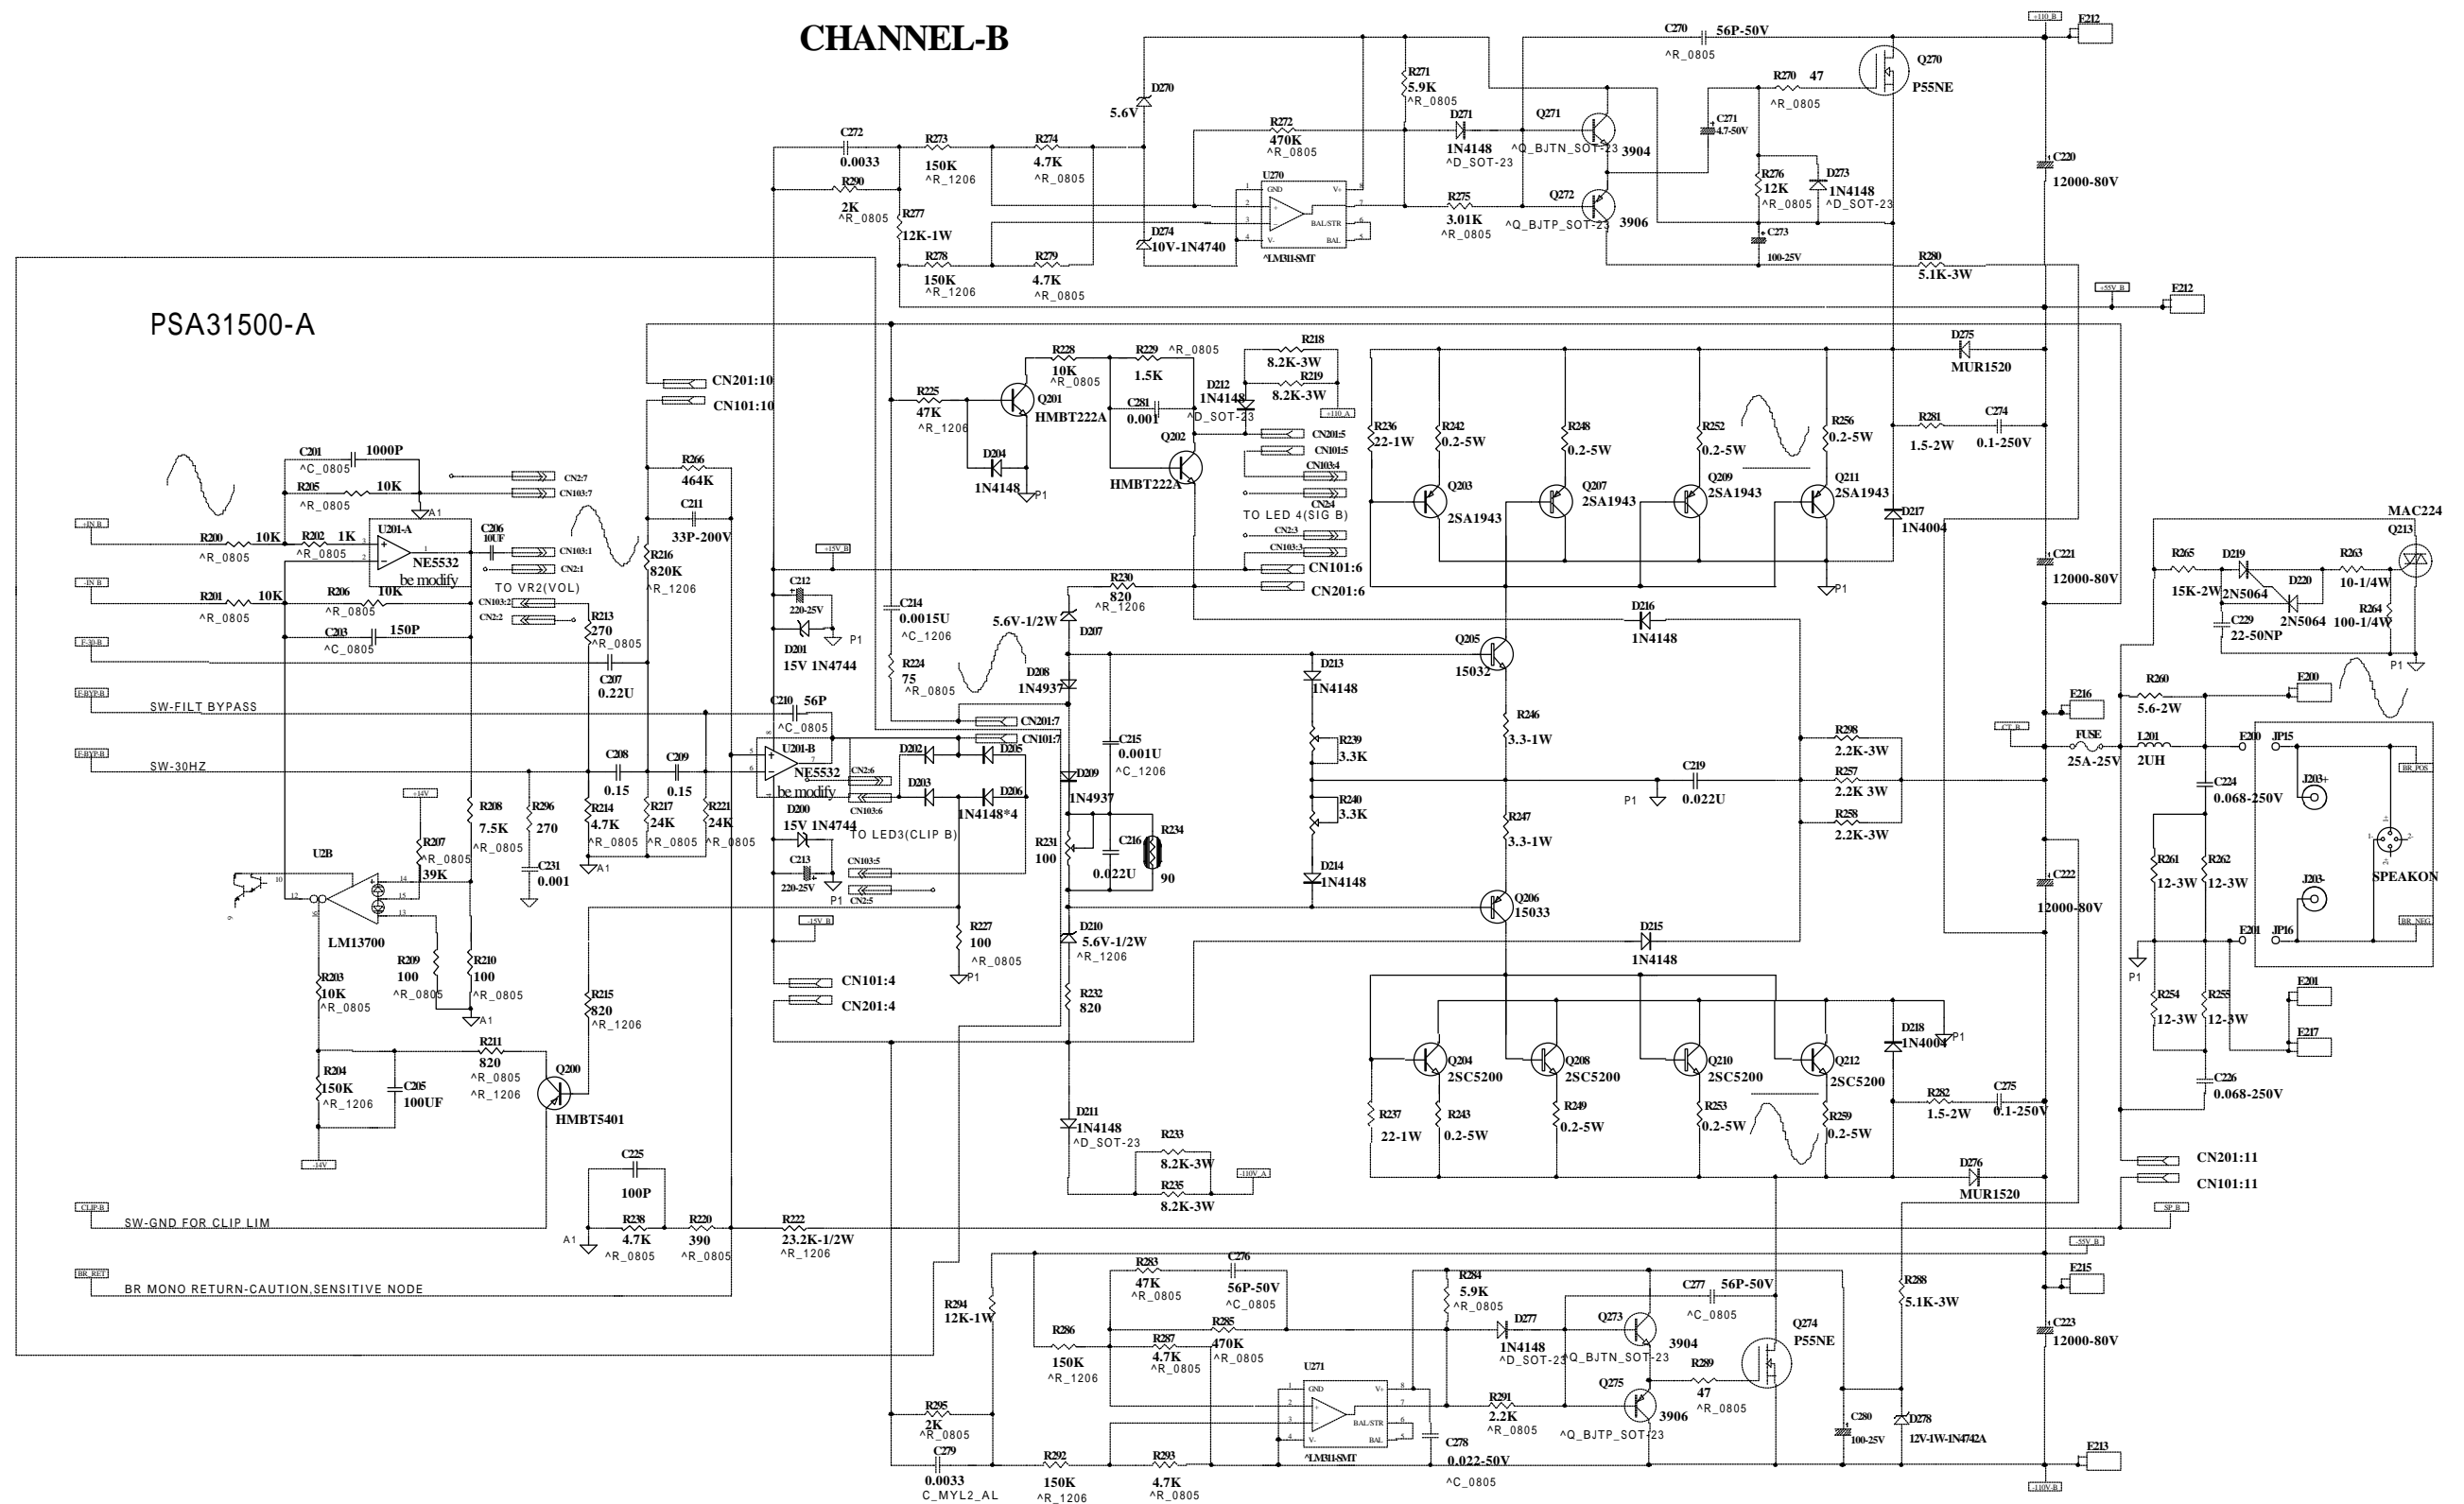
CHANNEL-B

PSA31500-A

C270 56P-50V
^R_0805
+110_B
E212
Q270
P55NE
R270 47
^R_0805
R271
5.9K
^R_0805
D270
5.6V
R272
470K
^R_0805
D271
1N4148
^D_SOT-23
R271
Q271
^Q_BJTN_SOT-23 3904
C271 4.7-50V
C220
12000-80V
C272
0.0033
R273
150K
^R_1206
R274
4.7K
^R_0805
R290
2K
^R_0805
R277
12K-1W
U270
GND V+
BAL/STR
BAL
V-
^LM311-SMT
R275
3.01K
^R_0805
Q272
^Q_BJTP_SOT-23 3906
R276
12K
^R_0805
D273
1N4148
^D_SOT-23
C273
100-25V
D274
10V-1N4740
R278
150K
^R_1206
R279
4.7K
^R_0805
R280
5.1K-3W
+55V_B
E212

R228
10K
^R_0805
R229 ^R_0805
1.5K
R218
8.2K-3W
R219
8.2K-3W
D212
1N4148
^D_SOT-23
+110_A
C281
0.001
R225
47K
^R_1206
Q201
HMBT222A
Q202
HMBT222A
D204
1N4148
P1
CN201:10
CN101:10
CN201:5
CN101:5
CN103:4
CN2:4
TO LED 4(SIG B)
CN2:3
CN103:3
CN101:6
CN201:6
D275
MUR1520
R236
22-1W
R242
0.2-5W
R248
0.2-5W
R252
0.2-5W
R256
0.2-5W
R281
1.5-2W
C274
0.1-250V
Q203
2SA1943
Q207
2SA1943
Q209
2SA1943
Q211
2SA1943
D217
1N4004
P1

C201 1000P
^C_0805
R205 10K
^R_0805
CN2:7
CN103:7
A1
R266
464K
C211
33P-200V
-IN B
R200 10K
^R_0805
R202 1K
^R_0805
U201-A
NE5532
be modify
C206
10UF
CN103:1
CN2:1
TO VR2(VOL)
R216
820K
^R_1206
+15V_B
C212
220-25V
-IN B
R201 10K
^R_0805
R206 10K
^R_0805
CN103:2
CN2:2
R213
270
^R_0805
C214
0.0015U
^C_1206
D201
15V 1N4744
P1
R230
820
^R_1206
5.6V-1/2W
D207
F-30-B
C203 150P
^C_0805
C207
0.22U
R224
75
^R_0805
D208
1N4937
D216
1N4148
Q205
15032
D213
1N4148
C221
12000-80V
MAC224
Q213
R265
15K-2W
D219
2N5064
D220
2N5064
R263
10-1/4W
R264
100-1/4W
C229
22-50NP
P1
F-BYP-B
SW-FILT BYPASS
C210 56P
^C_0805
CN201:7
CN101:7
R260
5.6-2W
E200
E216
R246
3.3-1W
F-BYP-B
SW-30HZ
C208
0.15
C209
0.15
U201-B
NE5532
be modify
D202
D205
CN2:6
CN103:6
D203
D206
1N4148*4
C215
0.001U
^C_1206
R239
3.3K
R208
2.2K-3W
R257
2.2K 3W
R258
2.2K-3W
C219
0.022U
P1
CT_B
FUSE
25A-25V
L201
2UH
E210
JP15
J203+
BR_POS
C224
0.068-250V
+14V
R207
^R_0805
39K
R208
7.5K
^R_0805
R296
270
C231
0.001
R214
4.7K
^R_0805
R217
24K
^R_0805
R221
24K
^R_0805
A1
D200
15V 1N4744
TO LED3(CLIP B)
C213
220-25V
CN103:5
CN2:5
P1
D209
1N4937
R231
100
C216
0.022U
R234
90
R240
3.3K
R247
3.3-1W
D214
1N4148
Q206
15033
U2B
LM13700
C222
12000-80V
R261
12-3W
R262
12-3W
J203-
SPEAKON
-15V_B
R227
100
^R_0805
P1
D210
5.6V-1/2W
^R_1206
D215
1N4148
E201
JP16
BR_NEG
P1
R203
10K
^R_0805
R209
100
^R_0805
R210
100
^R_0805
A1
R215
820
^R_1206
CN101:4
CN201:4
R232
820
D218
1N4004
P1
R254
12-3W
R255
12-3W
E201
E217
R204
150K
^R_1206
C205
100UF
R211
820
^R_0805
^R_1206
Q200
HMBT5401
Q204
2SC5200
Q208
2SC5200
Q210
2SC5200
Q212
2SC5200
R282
1.5-2W
C275
0.1-250V
C226
0.068-250V
-14V
R237
22-1W
R243
0.2-5W
R249
0.2-5W
R253
0.2-5W
R259
0.2-5W
D211
1N4148
^D_SOT-23
R233
8.2K-3W
-110V_A
R235
8.2K-3W
D276
MUR1520
CN201:11
CN101:11
C225
100P
CLIP_B
SW-GND FOR CLIP LIM
A1
R238
4.7K
^R_0805
R220
390
^R_0805
R222
23.2K-1/2W
^R_1206
SP_B
BR_RET
BR MONO RETURN-CAUTION,SENSITIVE NODE
-55V_B
R283
47K
^R_0805
C276
56P-50V
^C_0805
R284
5.9K
^R_0805
C277 56P-50V
^C_0805
R288
5.1K-3W
E215
C223
12000-80V
R294
12K-1W
R286
150K
^R_1206
R287
4.7K
^R_0805
R285
470K
^R_0805
D277
1N4148
^D_SOT-23
Q273
^Q_BJTN_SOT-23 3904
Q274
P55NE
U271
GND V+
BAL/STR
BAL
V-
^LM311-SMT
R291
2.2K
^R_0805
Q275
^Q_BJTP_SOT-23 3906
R289
47
^R_0805
C280
100-25V
D278
12V-1W-1N4742A
R295
2K
^R_0805
C279
0.0033
C_MYL2_AL
R292
150K
^R_1206
R293
4.7K
^R_0805
C278
0.022-50V
^C_0805
E213
-110V_B